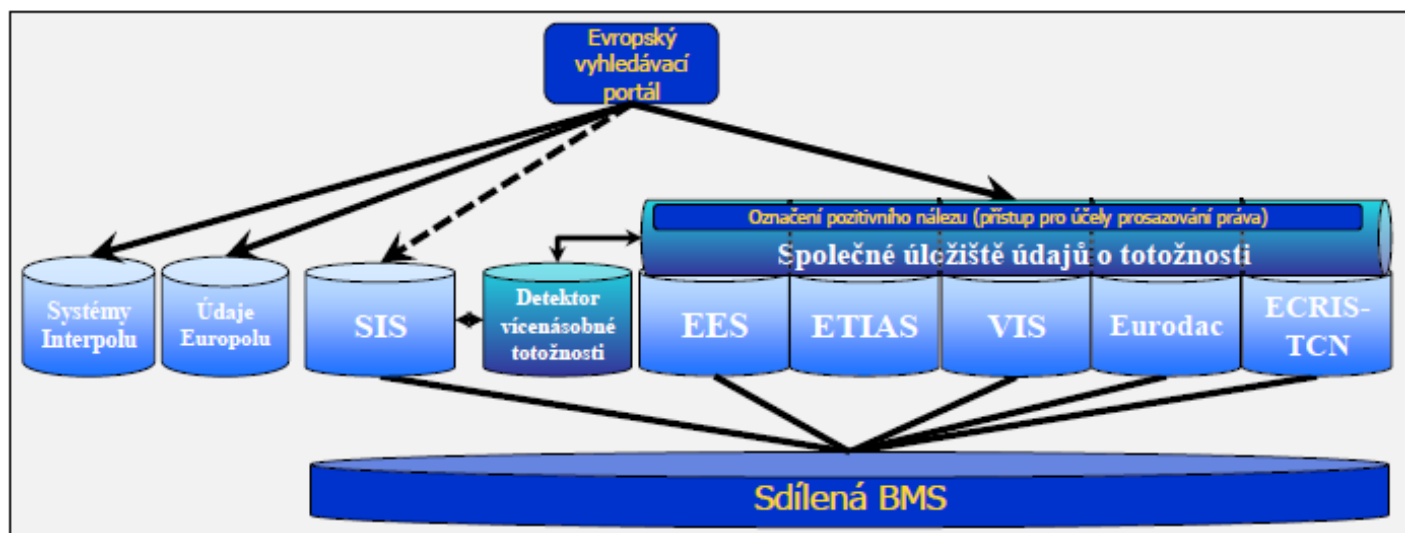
Evropský vyhledávací portál

Označení pozitivního nálezu (přístup pro účely prosazování práva)

Společné úložiště údajů o totožnosti

Systémy Interpolu

Údaje Europolu

SIS

Detektor vícenásobné totožnosti

EES

ETIAS

VIS

Eurodac

ECRIS-TCN

Sdílená BMS